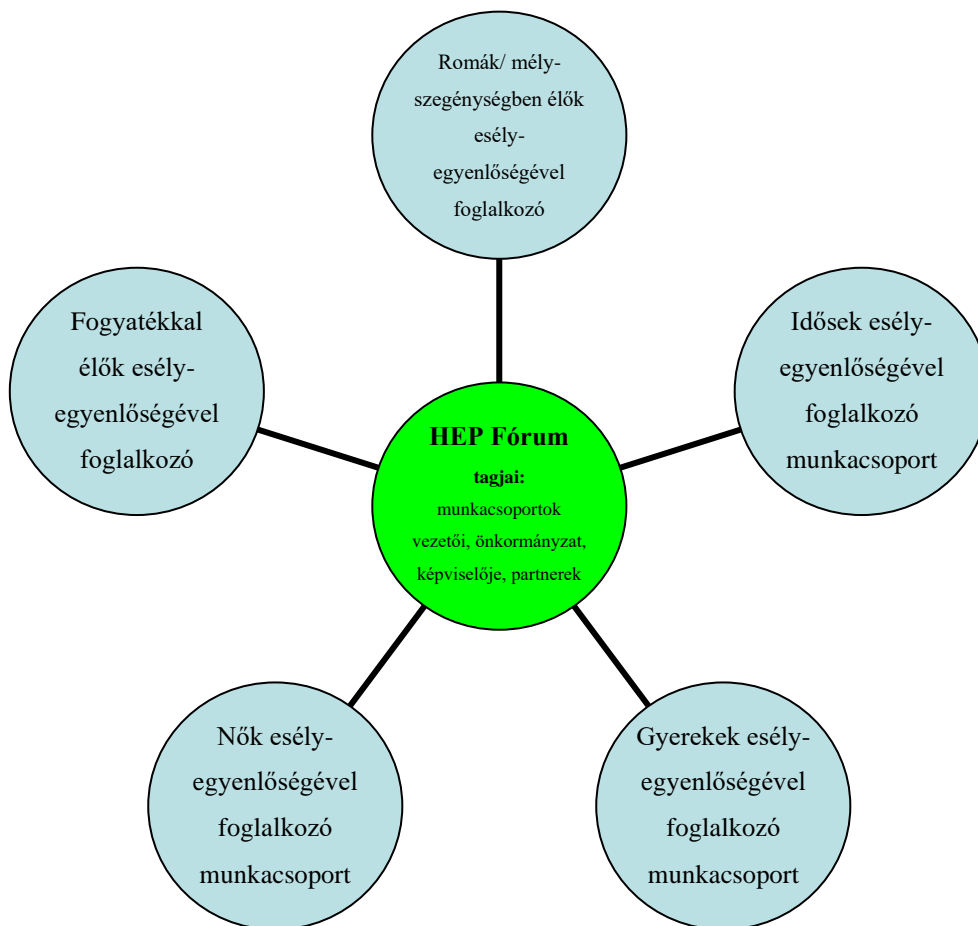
Romák/ mélyszegénységben élők esélyegyenlőségével foglalkozó

Fogyatékkal élők esélyegyenlőségével foglalkozó

HEP Fórum
tagjai:
munkacsoportok vezetői, önkormányzat, képviselője, partnerek

Idősek esélyegyenlőségével foglalkozó munkacsoport

Nők esélyegyenlőségével foglalkozó munkacsoport

Gyerekek esélyegyenlőségével foglalkozó munkacsoport